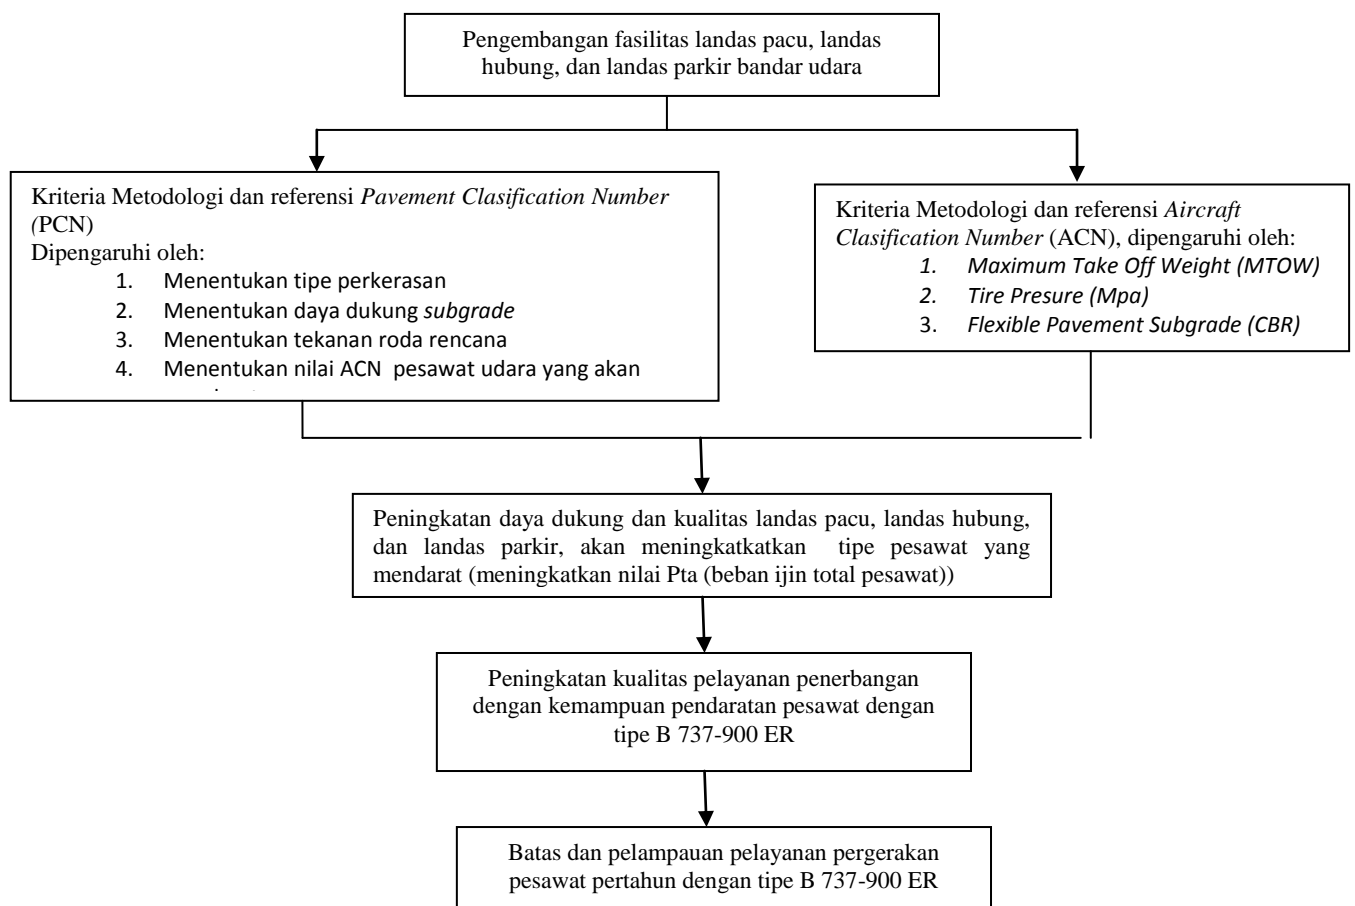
Pengembangan fasilitas landas pacu, landas hubung, dan landas parkir bandar udara

Kriteria Metodologi dan referensi *Pavement Clasification Number (*PCN)
Dipengaruhi oleh:
1. Menentukan tipe perkerasan
2. Menentukan daya dukung *subgrade*
3. Menentukan tekanan roda rencana
4. Menentukan nilai ACN pesawat udara yang akan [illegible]

Kriteria Metodologi dan referensi *Aircraft Clasification Number* (ACN), dipengaruhi oleh:
*1. Maximum Take Off Weight (MTOW)*
*2. Tire Presure (Mpa)*
3. *Flexible Pavement Subgrade (CBR)*

Peningkatan daya dukung dan kualitas landas pacu, landas hubung, dan landas parkir, akan meningkatkatkan tipe pesawat yang mendarat (meningkatkan nilai Pta (beban ijin total pesawat))

Peningkatan kualitas pelayanan penerbangan dengan kemampuan pendaratan pesawat dengan tipe B 737-900 ER

Batas dan pelampauan pelayanan pergerakan pesawat pertahun dengan tipe B 737-900 ER